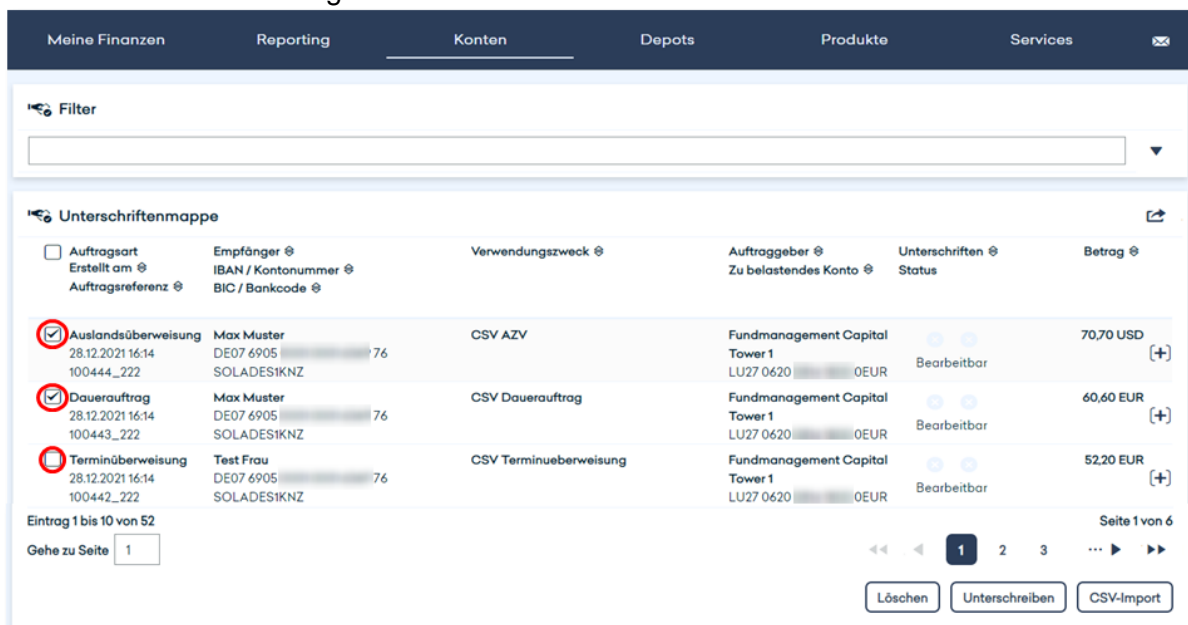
Meine Finanzen Reporting Konten Depots Produkte Services

Filter

Unterschriftenmappe

| Auftragsart Erstellt am Auftragsreferenz | Empfänger IBAN / Kontonummer BIC / Bankcode | Verwendungszweck | Auftraggeber Zu belastendes Konto | Unterschriften Status | Betrag |
|---|---|---|---|---|---|
| Auslandsüberweisung 28.12.2021 16:14 100444_222 | Max Muster DE07 6905 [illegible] 76 SOLADES1KNZ | CSV AZV | Fundmanagement Capital Tower 1 LU27 0620 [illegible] 0EUR | Bearbeitbar | 70,70 USD |
| Dauerauftrag 28.12.2021 16:14 100443_222 | Max Muster DE07 6905 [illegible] 76 SOLADES1KNZ | CSV Dauerauftrag | Fundmanagement Capital Tower 1 LU27 0620 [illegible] 0EUR | Bearbeitbar | 60,60 EUR |
| Terminüberweisung 28.12.2021 16:14 100442_222 | Test Frau DE07 6905 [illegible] 76 SOLADES1KNZ | CSV Terminueberweisung | Fundmanagement Capital Tower 1 LU27 0620 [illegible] 0EUR | Bearbeitbar | 52,20 EUR |

Eintrag 1 bis 10 von 52

Seite 1 von 6

Gehe zu Seite 1

1 2 3 ...

Löschen Unterschreiben CSV-Import